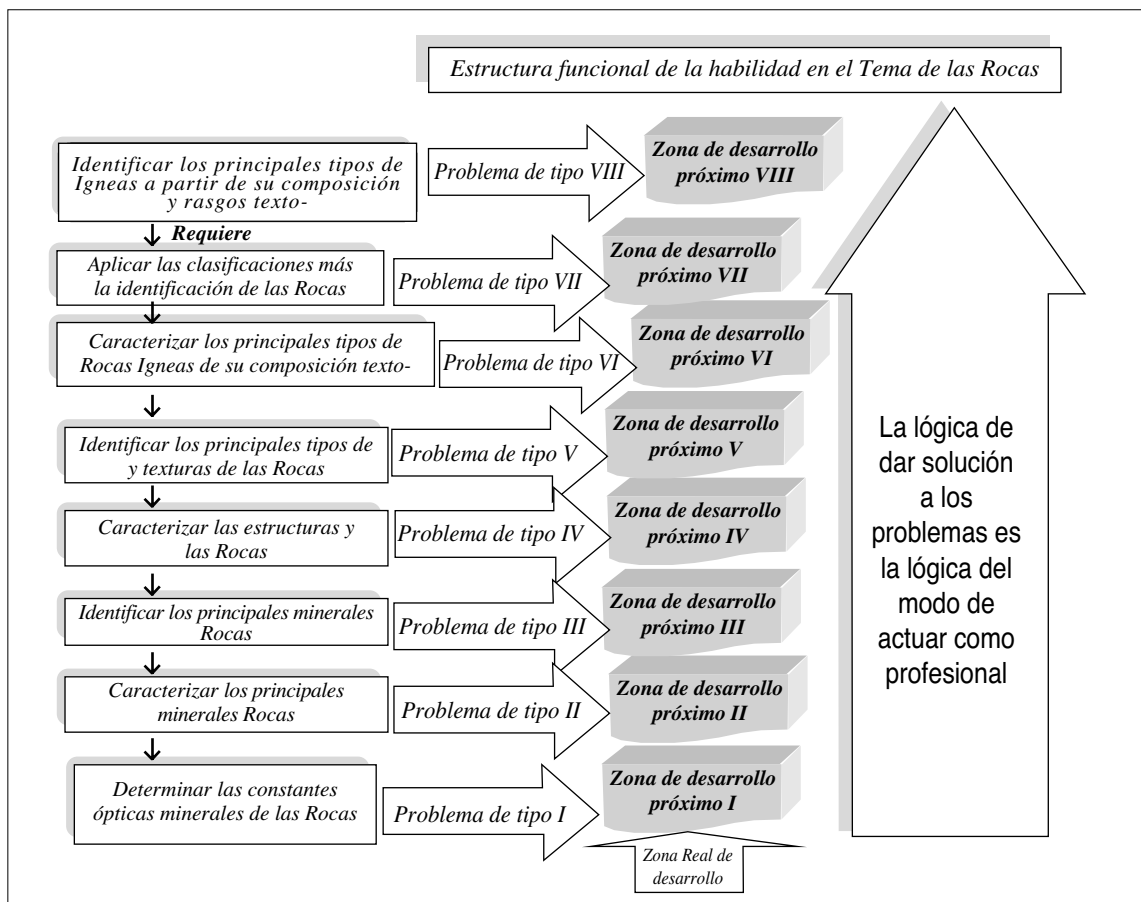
Estructura funcional de la habilidad en el Tema de las Rocas

Identificar los principales tipos de Igneas a partir de su composición y rasgos texto-

Problema de tipo VIII

Zona de desarrollo próximo VIII

Requiere

Aplicar las clasificaciones más la identificación de las Rocas

Problema de tipo VII

Zona de desarrollo próximo VII

Caracterizar los principales tipos de Rocas Igneas de su composición texto-

Problema de tipo VI

Zona de desarrollo próximo VI

Identificar los principales tipos de y texturas de las Rocas

Problema de tipo V

Zona de desarrollo próximo V

Caracterizar las estructuras y las Rocas

Problema de tipo IV

Zona de desarrollo próximo IV

Identificar los principales minerales Rocas

Problema de tipo III

Zona de desarrollo próximo III

Caracterizar los principales minerales Rocas

Problema de tipo II

Zona de desarrollo próximo II

Determinar las constantes ópticas minerales de las Rocas

Problema de tipo I

Zona de desarrollo próximo I

Zona Real de desarrollo

La lógica de dar solución a los problemas es la lógica del modo de actuar como profesional